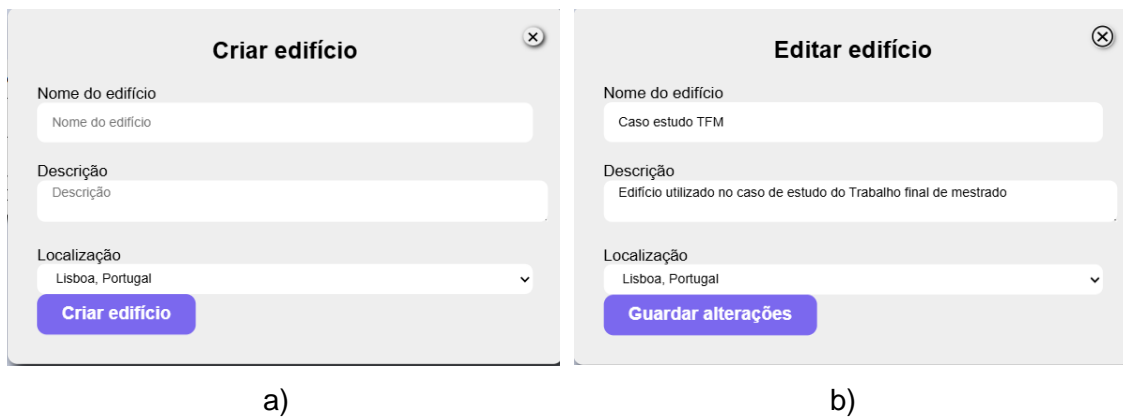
Criar edifício

Nome do edifício

Nome do edifício

Descrição

Descrição

Localização

Lisboa, Portugal

Criar edifício

a)

Editar edifício

Nome do edifício

Caso estudo TFM

Descrição

Edifício utilizado no caso de estudo do Trabalho final de mestrado

Localização

Lisboa, Portugal

Guardar alterações

b)